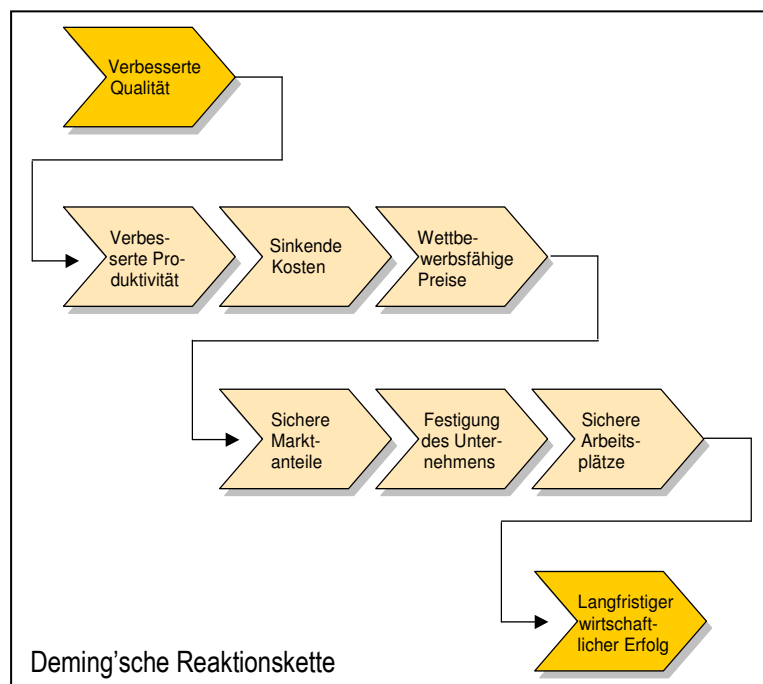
Verbesserte Qualität

Verbesserte Produktivität

Sinkende Kosten

Wettbewerbsfähige Preise

Sichere Marktanteile

Festigung des Unternehmens

Sichere Arbeitsplätze

Langfristiger wirtschaftlicher Erfolg

Deming'sche Reaktionskette